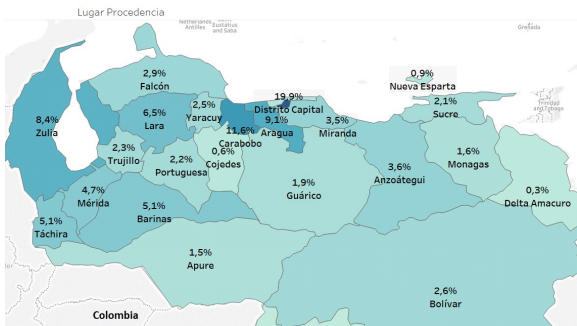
Lugar Procedencia

Netherlands Antilles

Bonaire, Sint Eustatius and Saba

Grenada

Trinidad and Tobago

2,9%
Falcón

19,9%
Distrito Capital

0,9%
Nueva Esparta

8,4%
Zulia

6,5%
Lara

2,5%
Yaracuy

9,1%
Aragua

3,5%
Miranda

2,1%
Sucre

11,6%
Carabobo

2,3%
Trujillo

0,6%
Cojedes

2,2%
Portuguesa

3,6%
Anzoátegui

1,6%
Monagas

4,7%
Mérida

1,9%
Guárico

0,3%
Delta Amacuro

5,1%
Táchira

5,1%
Barinas

1,5%
Apure

2,6%
Bolívar

Colombia